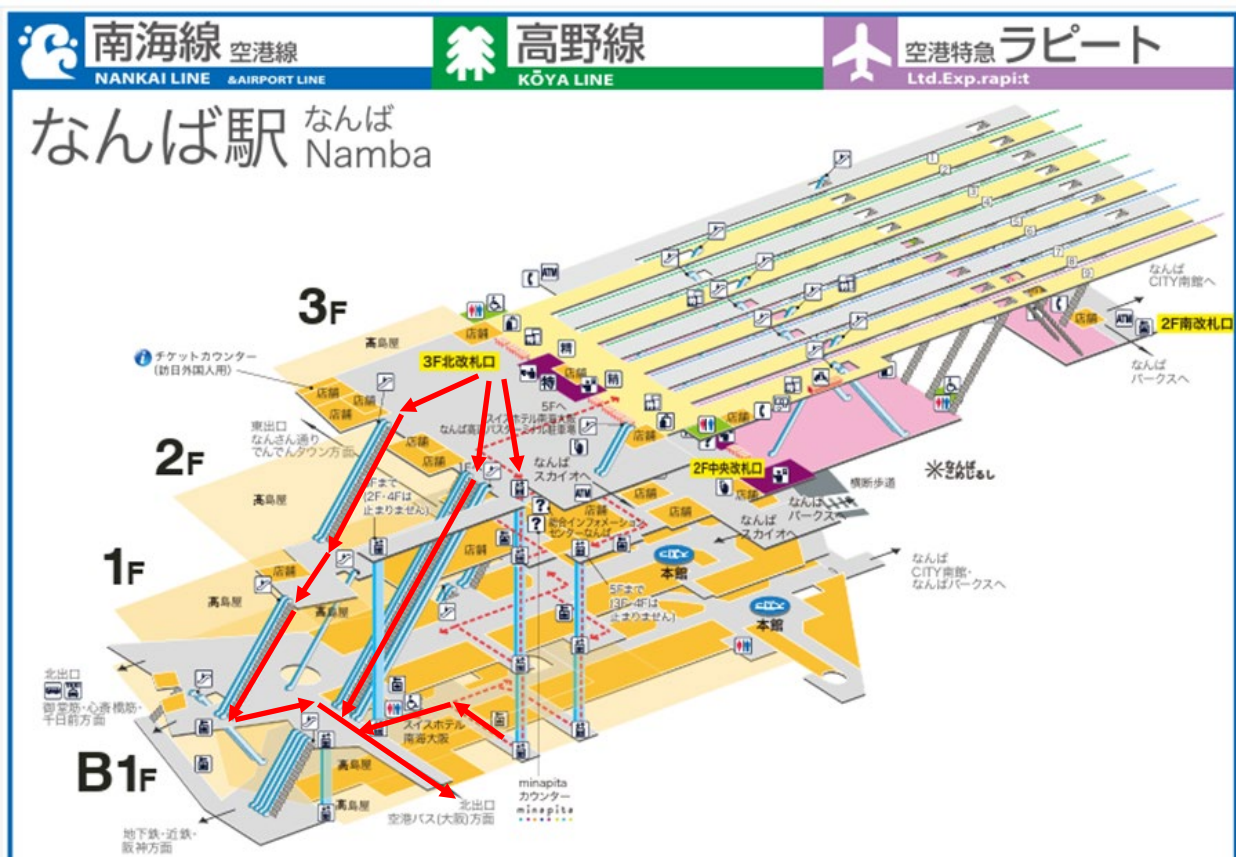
南海線 空港線
NANKAI LINE &AIRPORT LINE
高野線
KŌYA LINE
空港特急 ラピート
Ltd.Exp.rapi:t

なんば駅 なんば Namba

3F
2F
1F
B1F

チケットカウンター (訪日外国人用)
高島屋
店舗
3F北改札口
東出口 なんさん通り でんでんタウン方面
5Fへ
スイスホテル南海大阪 なんば高速バスターミナル駐車場
なんば スカイオへ
総合インフォメーションセンター なんば
2F中央改札口
4Fまで (2F・4Fは止まりません)
5Fまで (3F・4Fは止まりません)
本館
なんば パークスへ
なんば スカイオへ
横断歩道
※なんば こめじるし
なんば CITY南館・なんばパークスへ
なんば CITY南館へ
2F南改札口
なんば パークスへ
北出口
御堂筋・心斎橋筋・千日前方面
スイスホテル南海大阪
北出口 空港バス(大阪)方面
minapita カウンター
minapita
地下鉄・近鉄・阪神方面
ATM
1
2
3
4
5
6
7
8
9